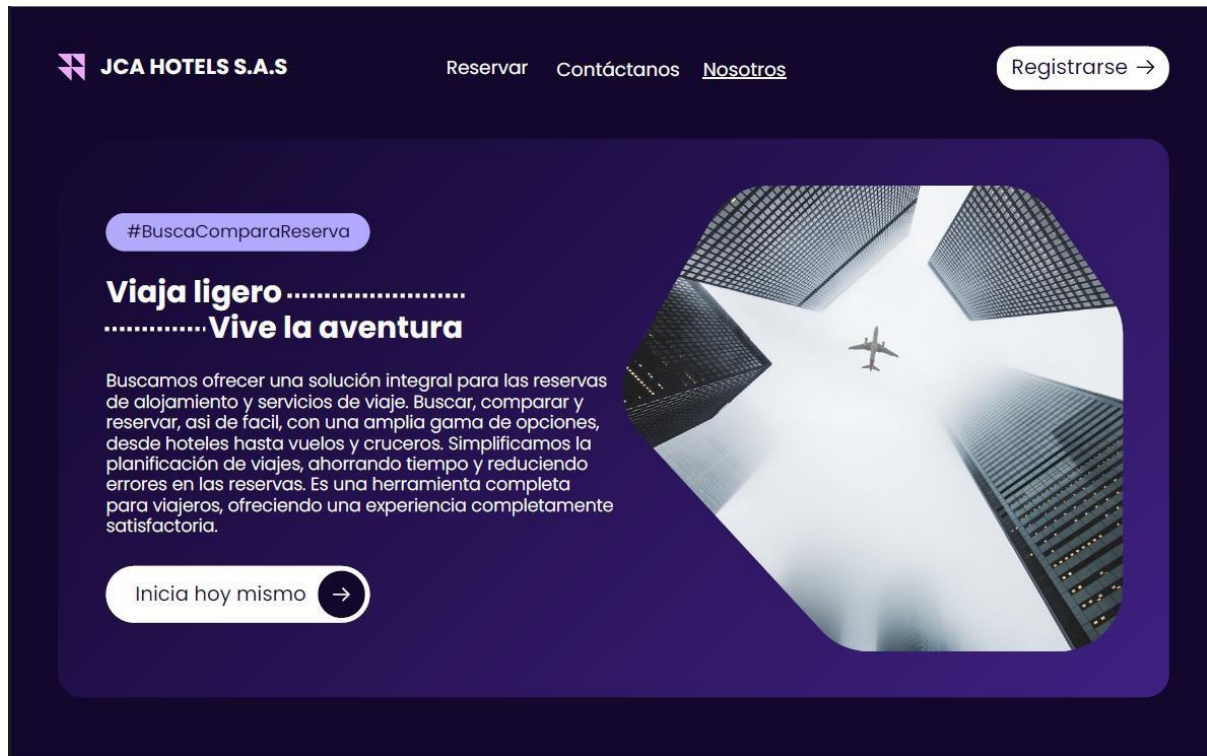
JCA HOTELS S.A.S

Reservar Contáctanos Nosotros

Registrarse →

#BuscaComparaReserva

Viaja ligero ......................
............ Vive la aventura

Buscamos ofrecer una solución integral para las reservas de alojamiento y servicios de viaje. Buscar, comparar y reservar, asi de facil, con una amplia gama de opciones, desde hoteles hasta vuelos y cruceros. Simplificamos la planificación de viajes, ahorrando tiempo y reduciendo errores en las reservas. Es una herramienta completa para viajeros, ofreciendo una experiencia completamente satisfactoria.

Inicia hoy mismo →